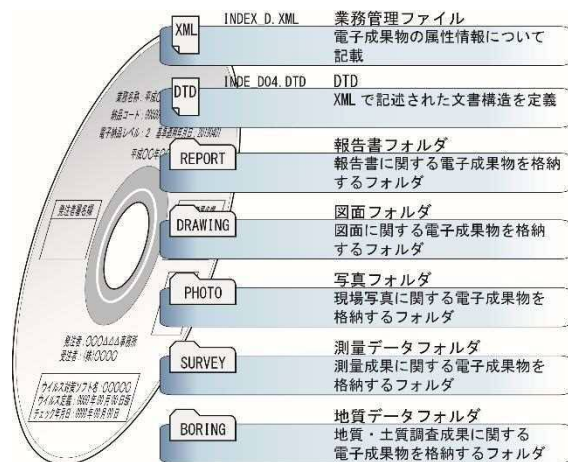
XML INDEX D.XML 業務管理ファイル
電子成果物の属性情報について記載

DTD INDE D04.DTD DTD
XML で記述された文書構造を定義

REPORT 報告書フォルダ
報告書に関する電子成果物を格納するフォルダ

DRAWING 図面フォルダ
図面に関する電子成果物を格納するフォルダ

PHOTO 写真フォルダ
現場写真に関する電子成果物を格納するフォルダ

SURVEY 測量データフォルダ
測量成果に関する電子成果物を格納するフォルダ

BORING 地質データフォルダ
地質・土質調査成果に関する電子成果物を格納するフォルダ

業務名称：平成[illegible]
納品コード：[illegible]
電子納品レベル：2 基準適用年月日：2019年4月
平成OO年O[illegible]

発注者署名欄

発注者：OOO△△△事務所
受注者：(株)OOOO

ウイルス対策ソフト名：OOOOO
ウイルス定義：9999年99月99日版
チェック年月日：9999年99月99日